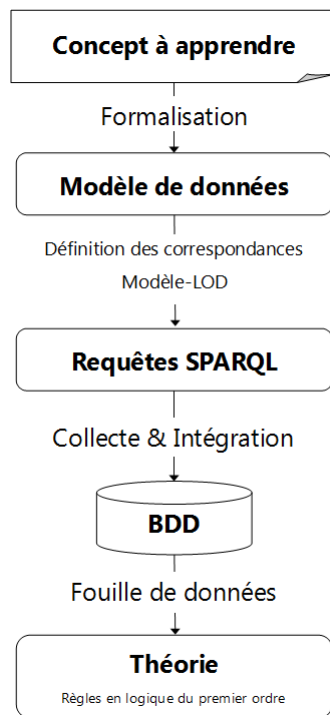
Concept à apprendre

Formalisation

Modèle de données

Définition des correspondances Modèle-LOD

Requêtes SPARQL

Collecte & Intégration

BDD

Fouille de données

Théorie

Règles en logique du premier ordre